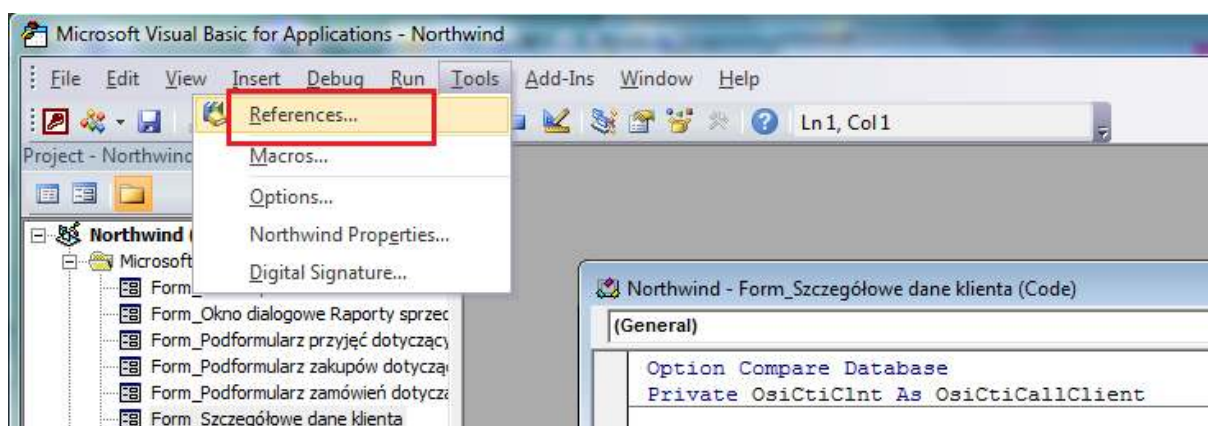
Microsoft Visual Basic for Applications - Northwind

File Edit View Insert Debug Run Tools Add-Ins Window Help

References...
Macros...
Options...
Northwind Properties...
Digital Signature...

Ln 1, Col 1

Project - Northwind

Northwind (
Microsoft
Form_
Form_Okno dialogowe Raporty sprzec
Form_Podformularz przyjęć dotyczący
Form_Podformularz zakupów dotyczą
Form_Podformularz zamówień dotyczą
Form_Szczegółowe dane klienta

Northwind - Form_Szczegółowe dane klienta (Code)

(General)

Option Compare Database
Private OsiCtiClnt As OsiCtiCallClient